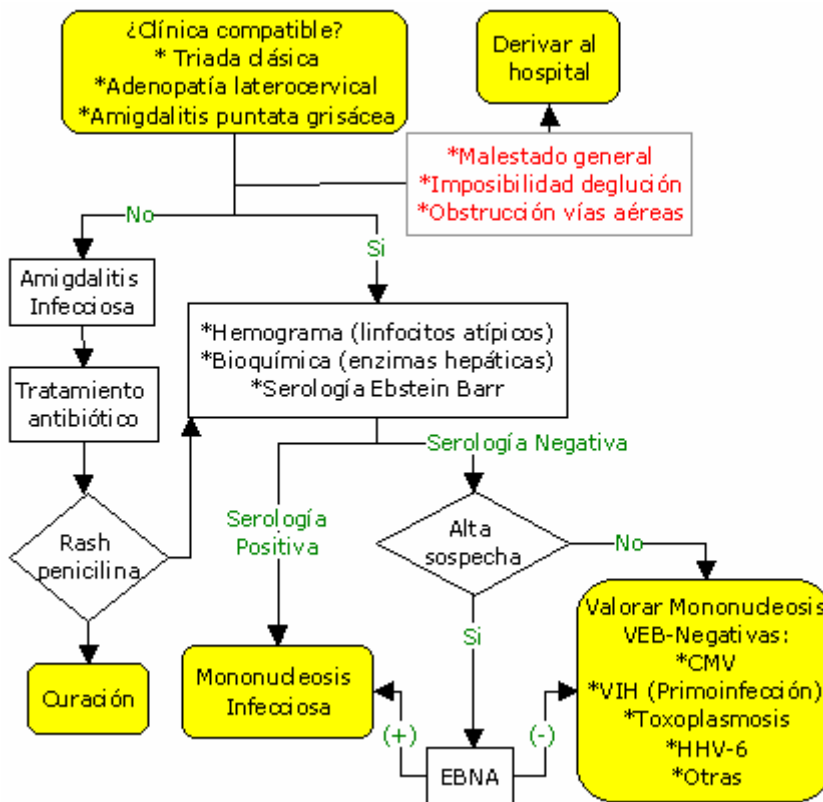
¿Clínica compatible?
* Triada clásica
*Adenopatía laterocervical
*Amigdalitis puntata grisácea

Derivar al hospital

*Malestado general
*Imposibilidad deglución
*Obstrucción vías aéreas

No

Si

Amigdalitis Infecciosa

Tratamiento antibiótico

Rash penicilina

Curación

*Hemograma (linfocitos atípicos)
*Bioquímica (enzimas hepáticas)
*Serología Ebstein Barr

Serología Negativa

Serología Positiva

Alta sospecha

No

Si

Mononucleosis Infecciosa

Valorar Mononucleosis VEB-Negativas:
*CMV
*VIH (Primoinfección)
*Toxoplasmosis
*HHV-6
*Otras

(+)

EBNA

(-)